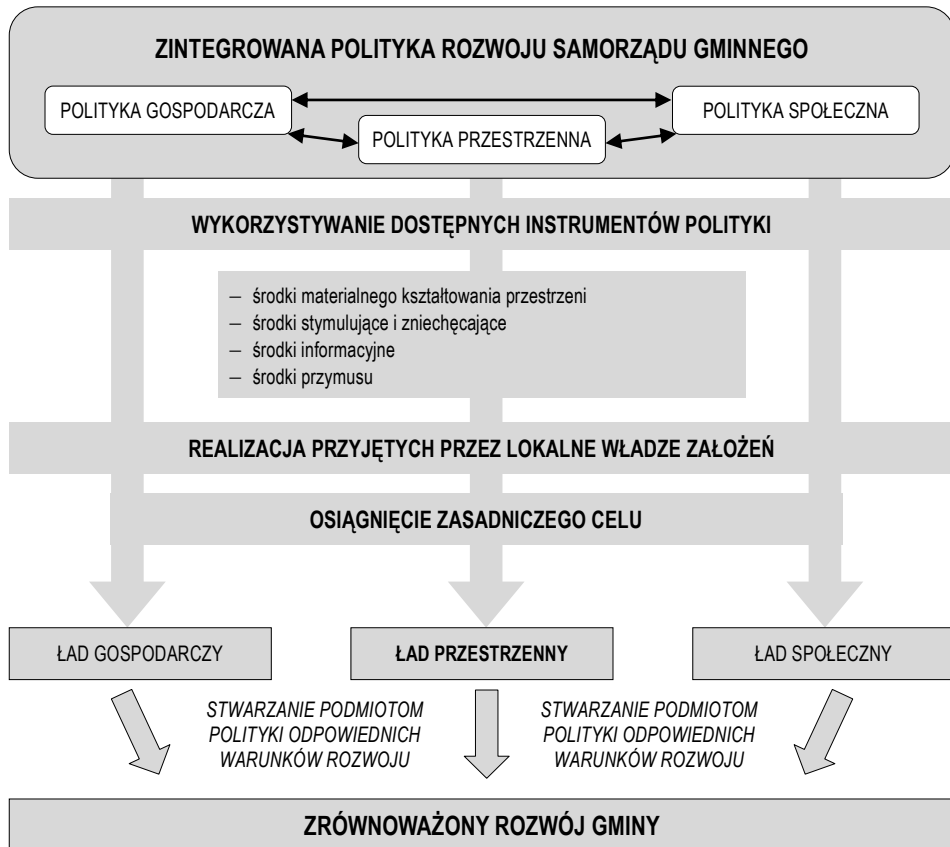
ZINTEGROWANA POLITYKA ROZWOJU SAMORZĄDU GMINNEGO

POLITYKA GOSPODARCZA

POLITYKA PRZESTRZENNA

POLITYKA SPOŁECZNA

WYKORZYSTYWANIE DOSTĘPNYCH INSTRUMENTÓW POLITYKI

– środki materialnego kształtowania przestrzeni
– środki stymulujące i zniechęcające
– środki informacyjne
– środki przymusu

REALIZACJA PRZYJĘTYCH PRZEZ LOKALNE WŁADZE ZAŁOŻEŃ

OSIĄGNIĘCIE ZASADNICZEGO CELU

ŁAD GOSPODARCZY

ŁAD PRZESTRZENNY

ŁAD SPOŁECZNY

STWARZANIE PODMIOTOM POLITYKI ODPOWIEDNICH WARUNKÓW ROZWOJU

STWARZANIE PODMIOTOM POLITYKI ODPOWIEDNICH WARUNKÓW ROZWOJU

ZRÓWNOWAŻONY ROZWÓJ GMINY